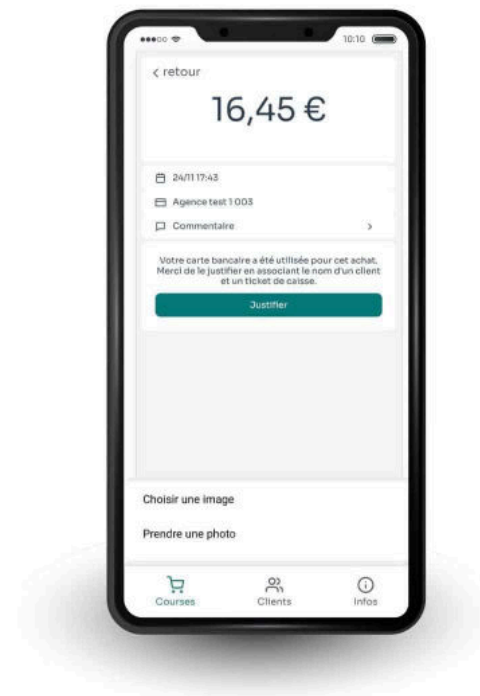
10:10

< retour

16,45 €

24/11 17:43

Agence test 1 003

Commentaire

>

Votre carte bancaire a été utilisée pour cet achat. Merci de le justifier en associant le nom d'un client et un ticket de caisse.

Justifier

Choisir une image

Prendre une photo

Courses

Clients

Infos